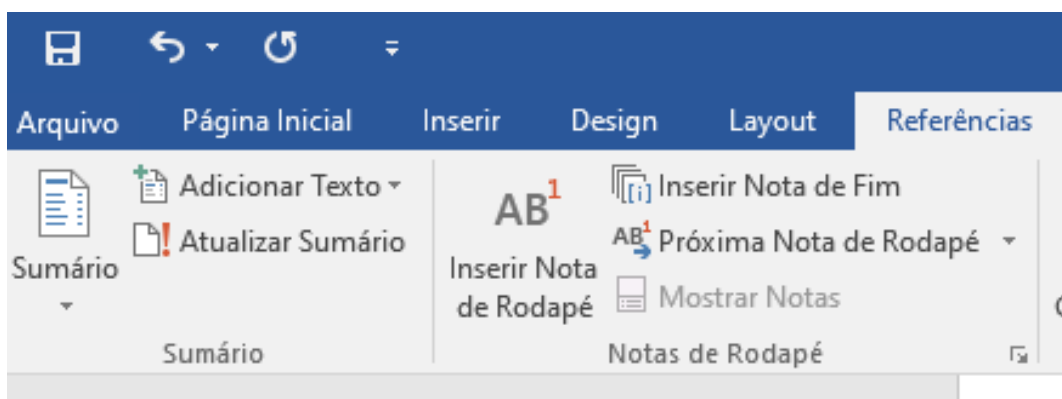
Arquivo Página Inicial Inserir Design Layout Referências

Sumário

Adicionar Texto

Atualizar Sumário

Sumário

$AB^1$

Inserir Nota de Rodapé

[i] Inserir Nota de Fim

$AB^1$ Próxima Nota de Rodapé

Mostrar Notas

Notas de Rodapé